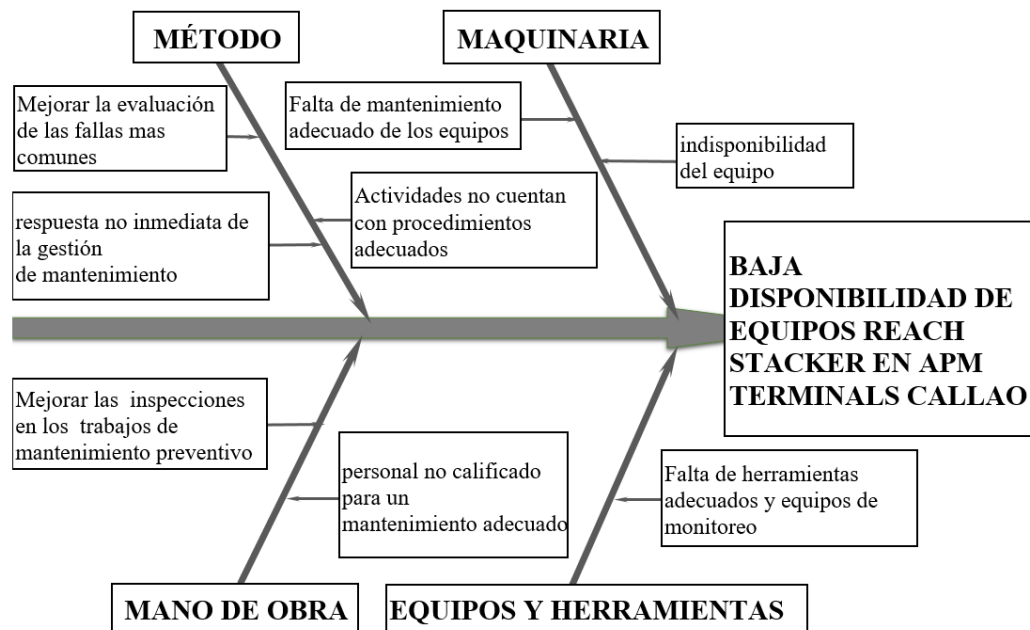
MÉTODO

MAQUINARIA

Mejorar la evaluación de las fallas mas comunes

Falta de mantenimiento adecuado de los equipos

indisponibilidad del equipo

respuesta no inmediata de la gestión de mantenimiento

Actividades no cuentan con procedimientos adecuados

BAJA DISPONIBILIDAD DE EQUIPOS REACH STACKER EN APM TERMINALS CALLAO

Mejorar las inspecciones en los trabajos de mantenimiento preventivo

personal no calificado para un mantenimiento adecuado

Falta de herramientas adecuados y equipos de monitoreo

MANO DE OBRA

EQUIPOS Y HERRAMIENTAS